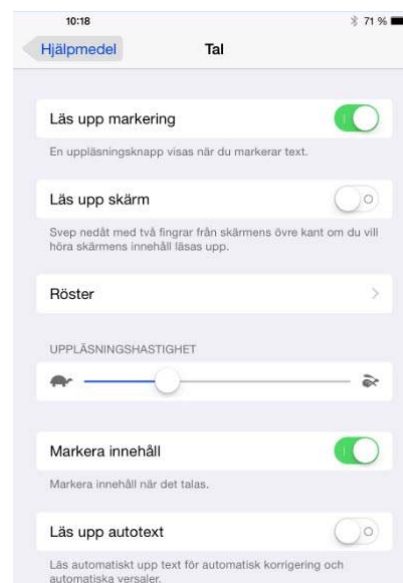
10:18

71 %

Hjälpmedel

Tal

Läs upp markering

En uppläsningsknapp visas när du markerar text.

Läs upp skärm

Svep nedåt med två fingrar från skärmens övre kant om du vill höra skärmens innehåll läsas upp.

Röster

UPPLÄSNINGSHASTIGHET

Markera innehåll

Markera innehåll när det talas.

Läs upp autotext

Läs automatiskt upp text för automatisk korrigering och automatiska versaler.